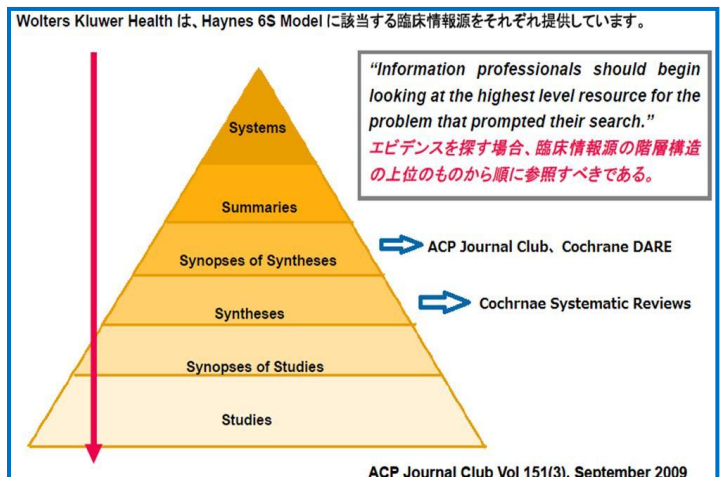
Wolters Kluwer Health は、Haynes 6S Model に該当する臨床情報源をそれぞれ提供しています。

"Information professionals should begin looking at the highest level resource for the problem that prompted their search."
エビデンスを探す場合、臨床情報源の階層構造の上位のものから順に参照すべきである。

Systems

Summaries

Synopses of Syntheses

ACP Journal Club、Cochrane DARE

Syntheses

Cochrnae Systematic Reviews

Synopses of Studies

Studies

ACP Journal Club Vol 151(3), September 2009